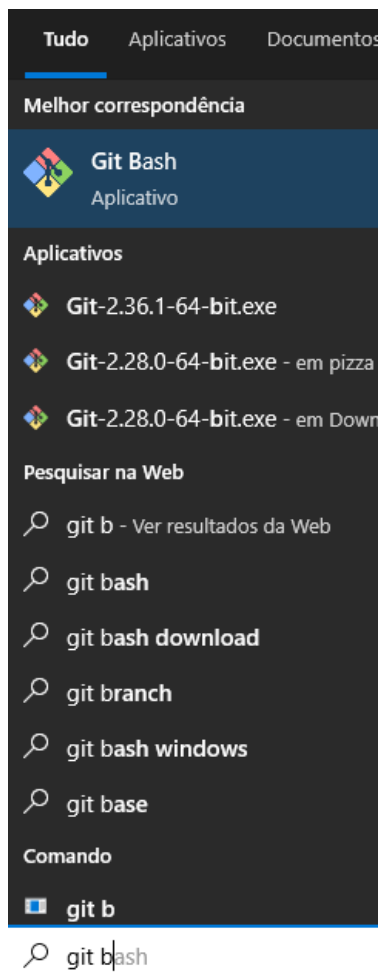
Tudo Aplicativos Documentos

Melhor correspondência

Git Bash
Aplicativo

Aplicativos

Git-2.36.1-64-bit.exe

Git-2.28.0-64-bit.exe - em pizza

Git-2.28.0-64-bit.exe - em Down

Pesquisar na Web

git b - Ver resultados da Web

git bash

git bash download

git branch

git bash windows

git base

Comando

git b

git bash